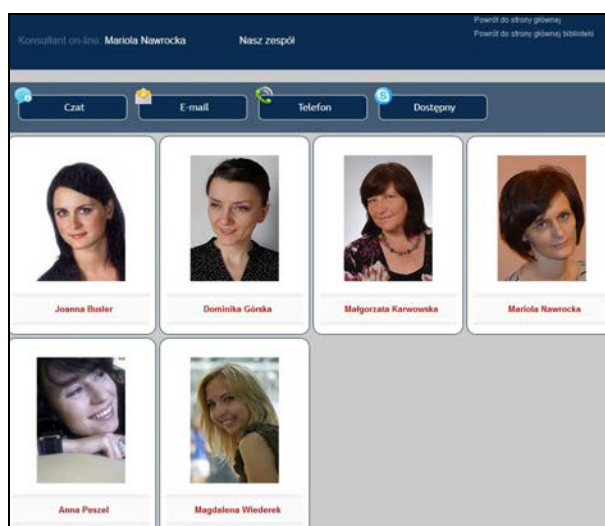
Konsultant on-line: Mariola Nawrocka

Nasz zespół

Powrót do strony głównej
Powrót do strony głównej biblioteki

Czat

E-mail

Telefon

Dostępny

Joanna Busler

Dominika Górska

Małgorzata Karwowska

Mariola Nawrocka

Anna Peszel

Magdalena Wiederek